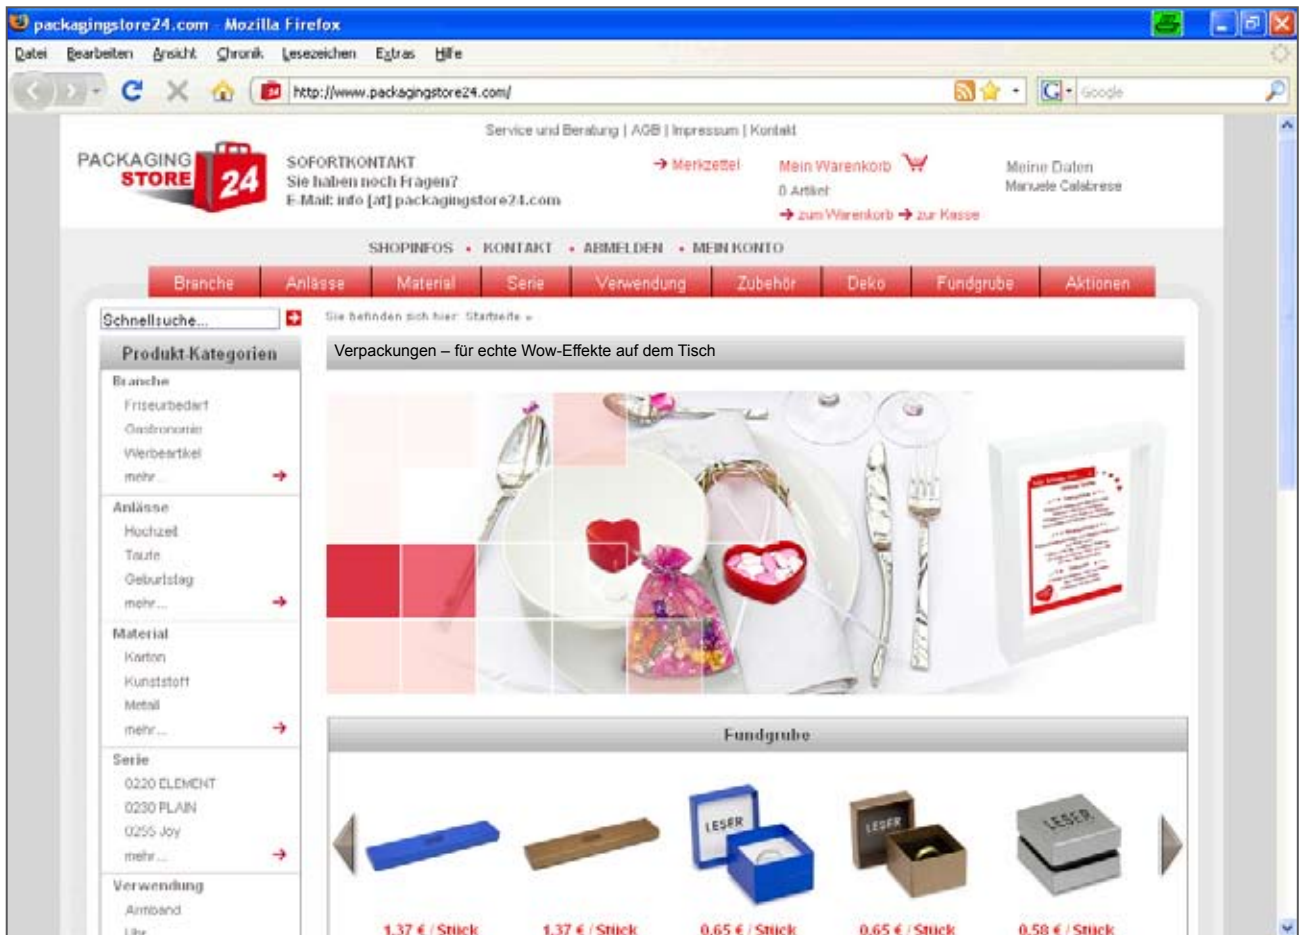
packagingstore24.com - Mozilla Firefox

Datei Bearbeiten Ansicht Chronik Lesezeichen Extras Hilfe

http://www.packagingstore24.com/

Google

Service und Beratung | AGB | Impressum | Kontakt

PACKAGING STORE 24

SOFORTKONTAKT
Sie haben noch Fragen?
E-Mail: info [at] packagingstore24.com

Merkzettel

Mein Warenkorb
0 Artikel
zum Warenkorb zur Kasse

Meine Daten
Manuela Calabrese

SHOPINFOS • KONTAKT • ABMELDEN • MEIN KONTO

Branche | Anlässe | Material | Serie | Verwendung | Zubehör | Deko | Fundgrube | Aktionen

Schnellsuche...

Sie befinden sich hier: Startseite »

Produkt-Kategorien

Branche
Friseurbedarf
Gastronomie
Werbeartikel
mehr...

Anlässe
Hochzeit
Taufe
Geburtstag
mehr...

Material
Karton
Kunststoff
Metall
mehr...

Serie
0220 ELEMENT
0230 PLAIN
0255 Joy
mehr...

Verwendung
Armband
Uhr

Verpackungen – für echte Wow-Effekte auf dem Tisch

Fundgrube

LESER LESER LESER

1,37 € / Stück
1,37 € / Stück
0,65 € / Stück
0,65 € / Stück
0,58 € / Stück